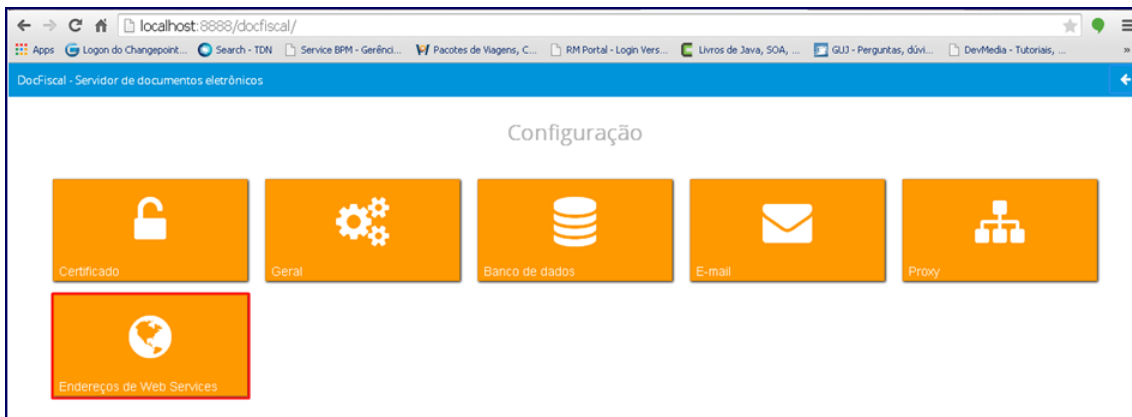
localhost:8888/docfiscal/

Apps Logon do Changepoint... Search - TDN Service BPM - Gerênci... Pacotes de Viagens, C... RM Portal - Login Vers... Livros de Java, SOA, ... GUJ - Perguntas, dúvi... DevMedia - Tutoriais, ... »

DocFiscal - Servidor de documentos eletrônicos

Configuração

Certificado

Geral

Banco de dados

E-mail

Proxy

Endereços de Web Services